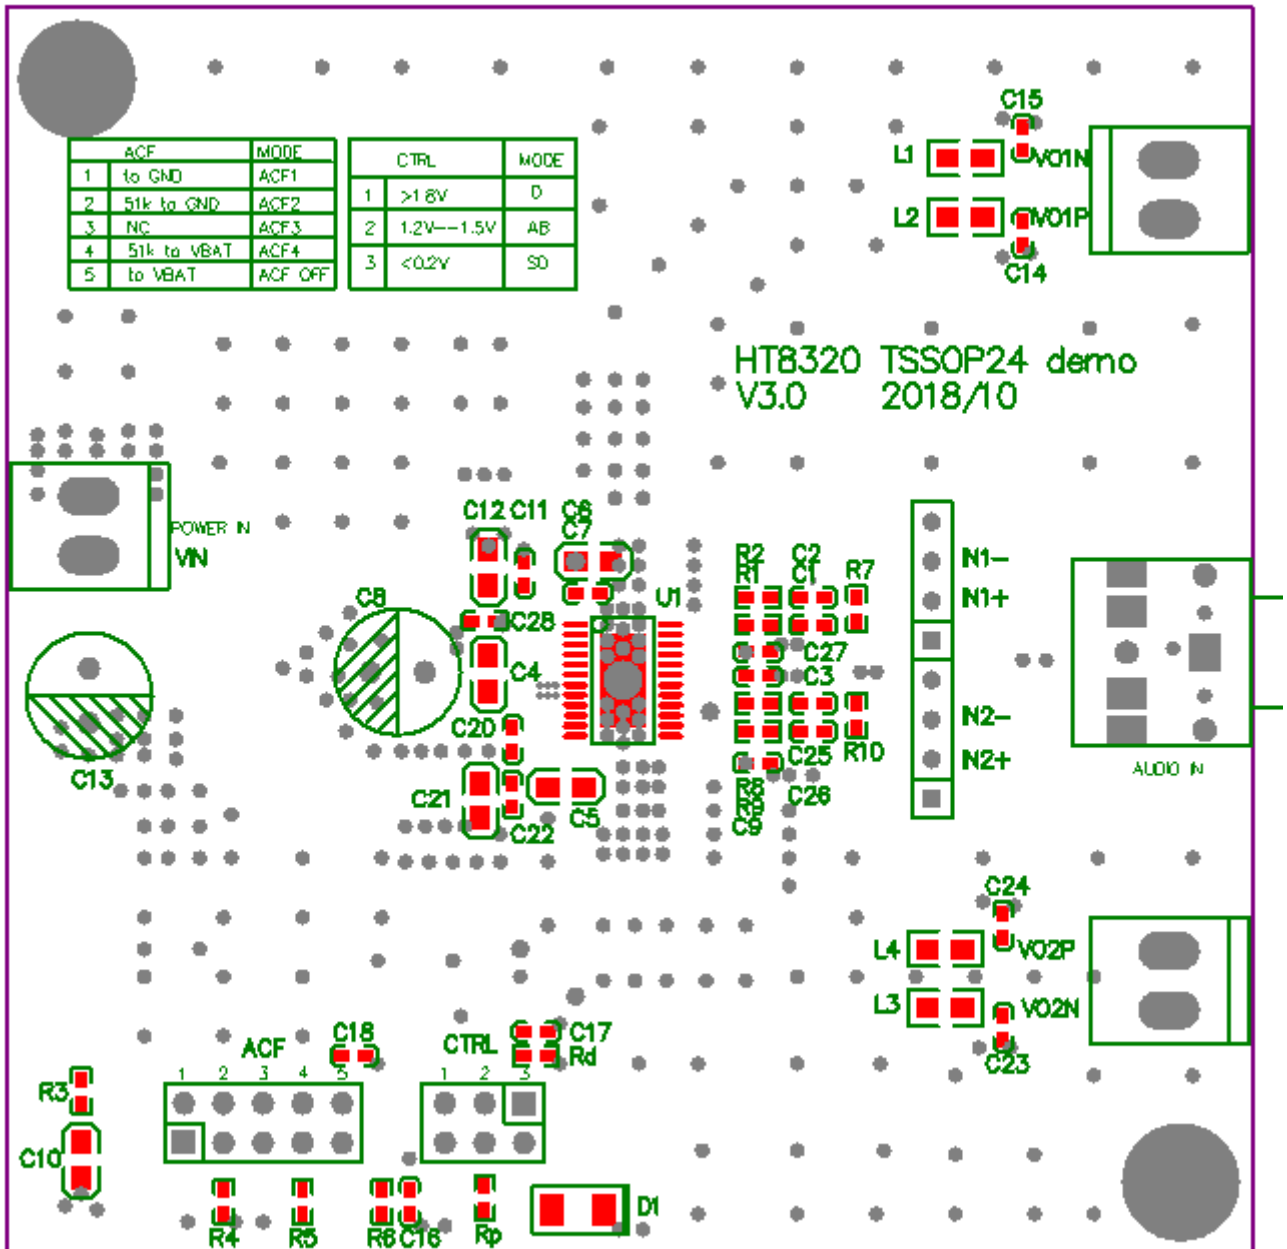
| | ACF | MODE |
|---|---|---|
| 1 | to GND | ACF1 |
| 2 | 51k to GND | ACF2 |
| 3 | NC | ACF3 |
| 4 | 51k to VBAT | ACF4 |
| 5 | to VBAT | ACF OFF |

| | CTRL | MODE |
|---|---|---|
| 1 | >1.6V | D |
| 2 | 1.2V--1.5V | AB |
| 3 | <0.2V | SD |

C15
L1
VO1N
L2
VO1P
C14

HT8320 TSSOP24 demo
V3.0 2018/10

POWER IN
VIN
C12 C11 C6
C7
C8
C28
U1
C4
C20
C13
C21
C22
C5
R2 C2
Rf Cf R7
C27
C3
C25 R10
R8
R9
C9
C26
N1-
N1+
N2-
N2+
AUDIO IN
C24
L4
VO2P
L3
VO2N
C23
ACF
C18
1 2 3 4 5
CTRL
C17
Rd
1 2 3
R3
C10
R4
R5
R6 C16
Rp
D1